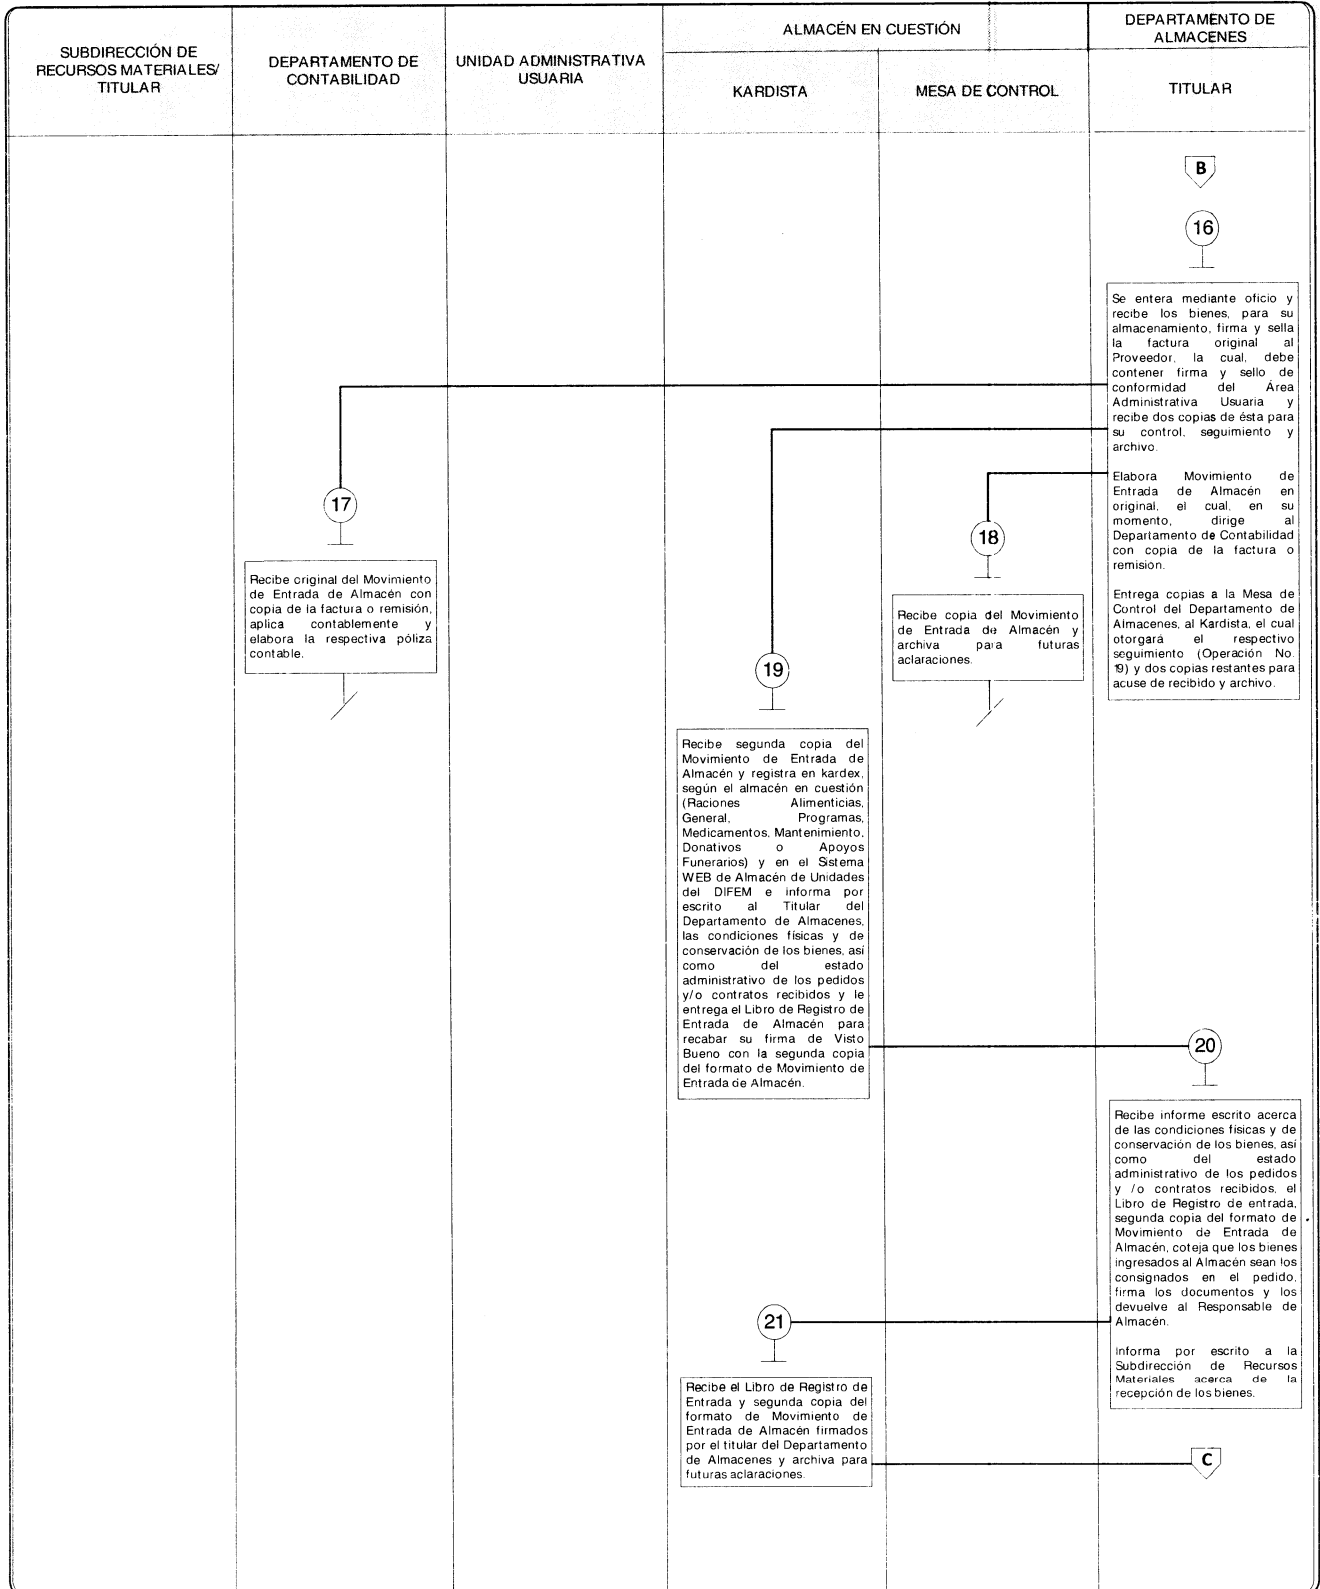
SUBDIRECCIÓN DE RECURSOS MATERIALES/ TITULAR

DEPARTAMENTO DE CONTABILIDAD

UNIDAD ADMINISTRATIVA USUARIA

ALMACÉN EN CUESTIÓN

KARDISTA

MESA DE CONTROL

DEPARTAMENTO DE ALMACENES

TITULAR

B

16

Se entera mediante oficio y recibe los bienes, para su almacenamiento, firma y sella la factura original al Proveedor, la cual, debe contener firma y sello de conformidad del Área Administrativa Usuaria y recibe dos copias de ésta para su control, seguimiento y archivo.

Elabora Movimiento de Entrada de Almacén en original, el cual, en su momento, dirige al Departamento de Contabilidad con copia de la factura o remisión.

Entrega copias a la Mesa de Control del Departamento de Almacenes, al Kardista, el cual otorgará el respectivo seguimiento (Operación No. 19) y dos copias restantes para acuse de recibido y archivo.

17

Recibe original del Movimiento de Entrada de Almacén con copia de la factura o remisión, aplica contablemente y elabora la respectiva póliza contable.

18

Recibe copia del Movimiento de Entrada de Almacén y archiva para futuras aclaraciones.

19

Recibe segunda copia del Movimiento de Entrada de Almacén y registra en kardex, según el almacén en cuestión (Raciones Alimenticias, General, Programas, Medicamentos, Mantenimiento, Donativos o Apoyos Funerarios) y en el Sistema WEB de Almacén de Unidades del DIFEM e informa por escrito al Titular del Departamento de Almacenes, las condiciones físicas y de conservación de los bienes, así como del estado administrativo de los pedidos y/o contratos recibidos y le entrega el Libro de Registro de Entrada de Almacén para recabar su firma de Visto Bueno con la segunda copia del formato de Movimiento de Entrada de Almacén.

20

Recibe informe escrito acerca de las condiciones físicas y de conservación de los bienes, así como del estado administrativo de los pedidos y /o contratos recibidos, el Libro de Registro de entrada, segunda copia del formato de Movimiento de Entrada de Almacén, coteja que los bienes ingresados al Almacén sean los consignados en el pedido, firma los documentos y los devuelve al Responsable de Almacén.

Informa por escrito a la Subdirección de Recursos Materiales acerca de la recepción de los bienes.

21

Recibe el Libro de Registro de Entrada y segunda copia del formato de Movimiento de Entrada de Almacén firmados por el titular del Departamento de Almacenes y archiva para futuras aclaraciones.

C